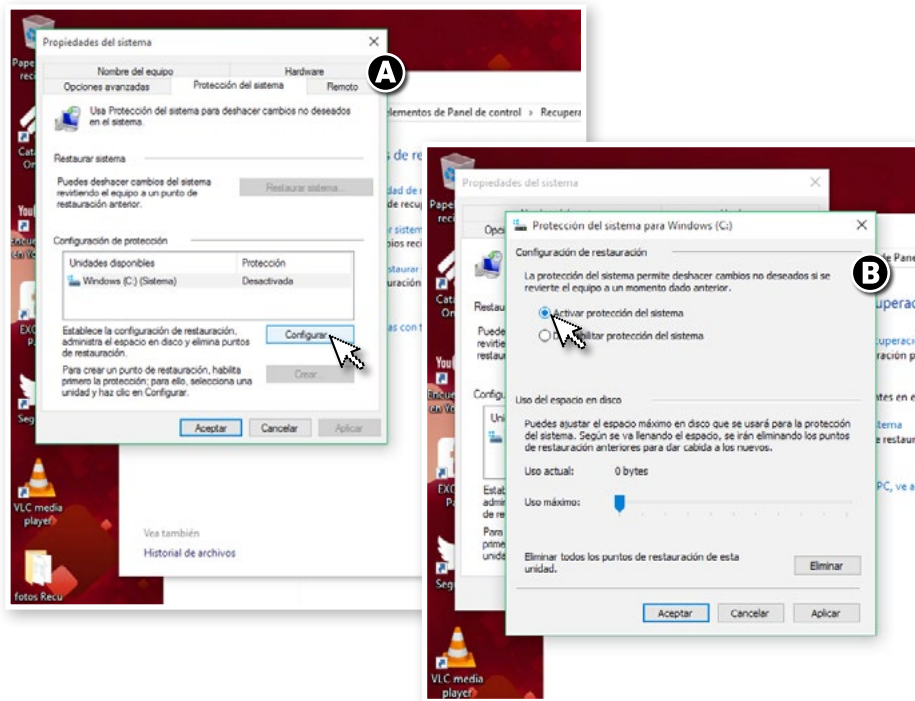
Papel rec

Propiedades del sistema

Nombre del equipo | Hardware
Opciones avanzadas | Protección del sistema | Remoto

A

Usa Protección del sistema para deshacer cambios no deseados en el sistema.

Restaurar sistema

Puedes deshacer cambios del sistema revirtiendo el equipo a un punto de restauración anterior.

Restaurar sistema...

Configuración de protección

| Unidades disponibles | Protección |
|---|---|
| Windows (C:) (Sistema) | Desactivada |

Establece la configuración de restauración, administra el espacio en disco y elimina puntos de restauración.

Configurar...

Para crear un punto de restauración, habilita primero la protección; para ello, selecciona una unidad y haz clic en Configurar.

Crear...

Aceptar | Cancelar | Aplicar

Elementos de Panel de control › Recupera

Vea también
Historial de archivos

VLC media player

fotos Recu

Propiedades del sistema

Protección del sistema para Windows (C:)

B

Configuración de restauración

La protección del sistema permite deshacer cambios no deseados si se revierte el equipo a un momento dado anterior.

Activar protección del sistema
Deshabilitar protección del sistema

Uso del espacio en disco

Puedes ajustar el espacio máximo en disco que se usará para la protección del sistema. Según se va llenando el espacio, se irán eliminando los puntos de restauración anteriores para dar cabida a los nuevos.

Uso actual: 0 bytes

Uso máximo:

Eliminar todos los puntos de restauración de esta unidad.

Eliminar

Aceptar | Cancelar | Aplicar

VLC media player